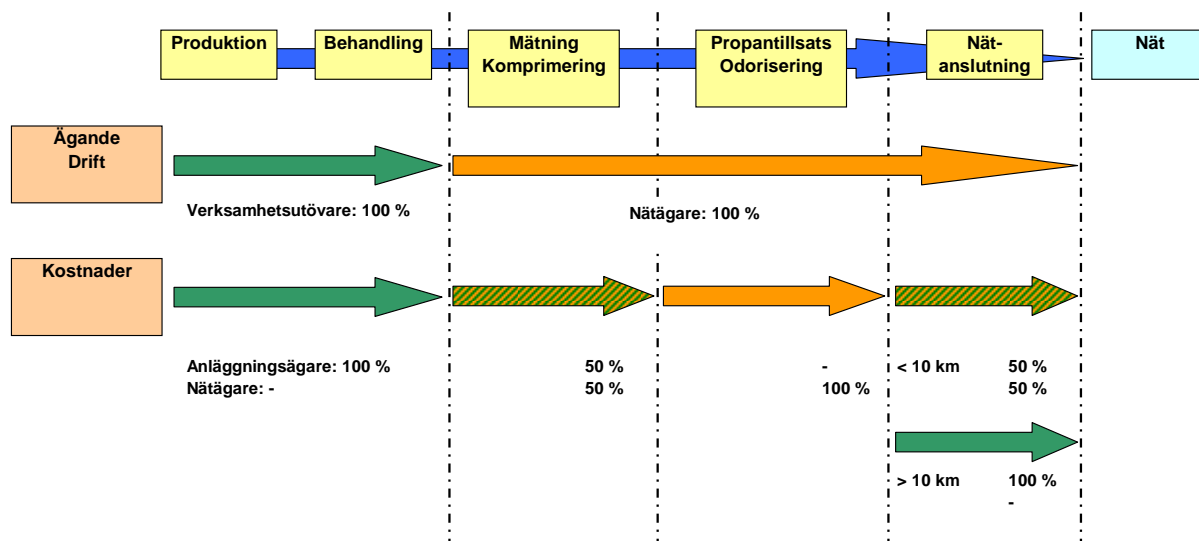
Produktion

Behandling

Mätning Komprimering

Propantillsats Odorisering

Nätanslutning

Nät

Ägande Drift

Verksamhetsutövare: 100 %

Nätägare: 100 %

Kostnader

Anläggningsägare: 100 %
Nätägare: -

50 %
50 %

-
100 %

< 10 km

50 %
50 %

> 10 km

100 %
-